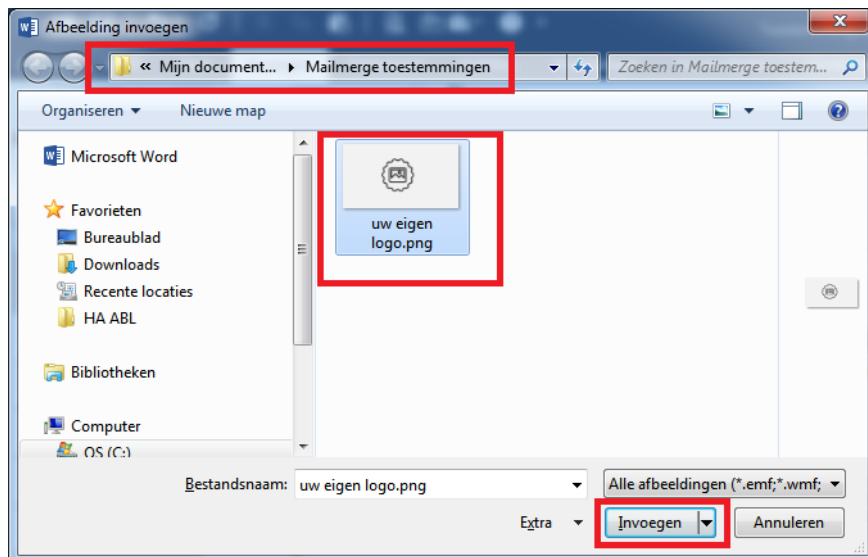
Afbeelding invoegen

« Mijn document... ▸ Mailmerge toestemmingen

Zoeken in Mailmerge toestem...

Organiseren ▾ Nieuwe map

Microsoft Word

Favorieten

Bureaublad

Downloads

Recente locaties

HA ABL

Bibliotheken

Computer

OS (C:)

uw eigen logo.png

Bestandsnaam: uw eigen logo.png

Alle afbeeldingen (*.emf;*.wmf;

Extra ▾

Invoegen

Annuleren